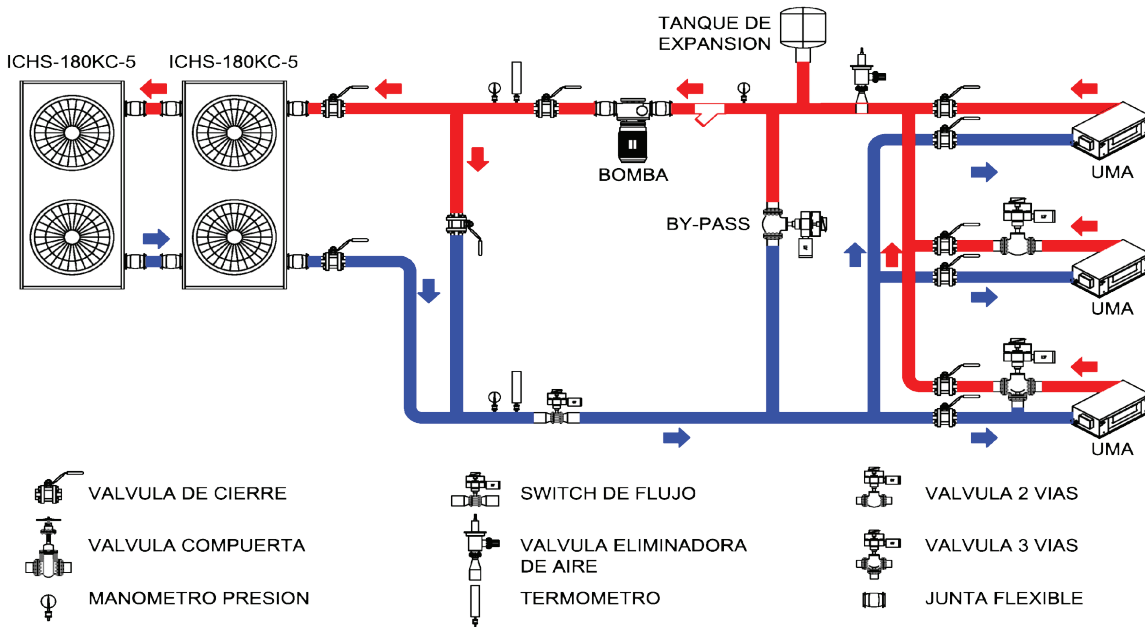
ICHS-180KC-5 ICHS-180KC-5

TANQUE DE EXPANSION

BOMBA

BY-PASS

UMA

UMA

UMA

VALVULA DE CIERRE

VALVULA COMPUERTA

MANOMETRO PRESION

SWITCH DE FLUJO

VALVULA ELIMINADORA DE AIRE

TERMOMETRO

VALVULA 2 VIAS

VALVULA 3 VIAS

JUNTA FLEXIBLE